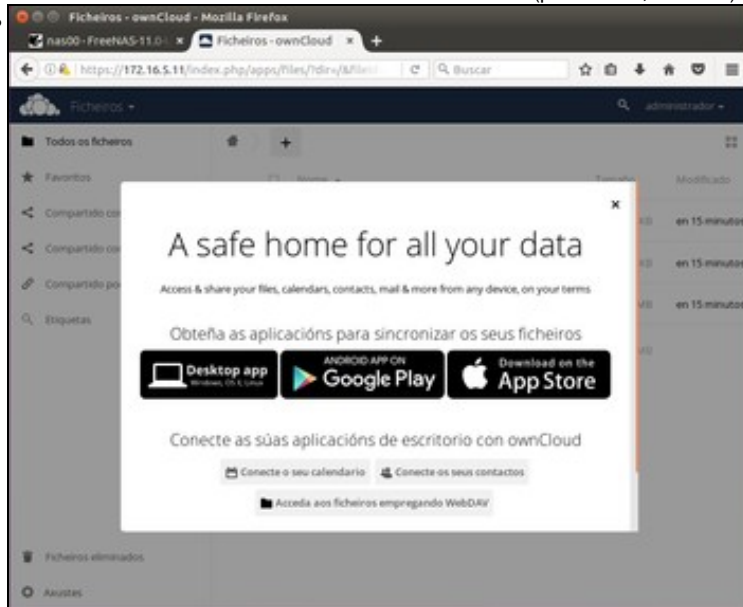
Ficheiros - ownCloud - Mozilla Firefox

nas00 - FreeNAS-11.0 ×

Ficheiros - ownCloud ×

https://172.16.5.11/index.php/apps/files/?dir=/&fileid

Buscar

Ficheiros

administrador

Todos os ficheiros

Favoritos

Compartido co

Compartido co

Compartido po

Etiquetas

Nome

Tamaño

Modificado

en 15 minutos

en 15 minutos

en 15 minutos

A safe home for all your data

Access & share your files, calendars, contacts, mail & more from any device, on your terms

Obteña as aplicacións para sincronizar os seus ficheiros

Desktop app Windows, OS X, Linux

ANDROID APP ON Google Play

Download on the App Store

Conecte as súas aplicacións de escritorio con ownCloud

Conecte o seu calendario

Conecte os seus contactos

Acceda aos ficheiros empregando WebDAV

Ficheiros eliminados

Axustes